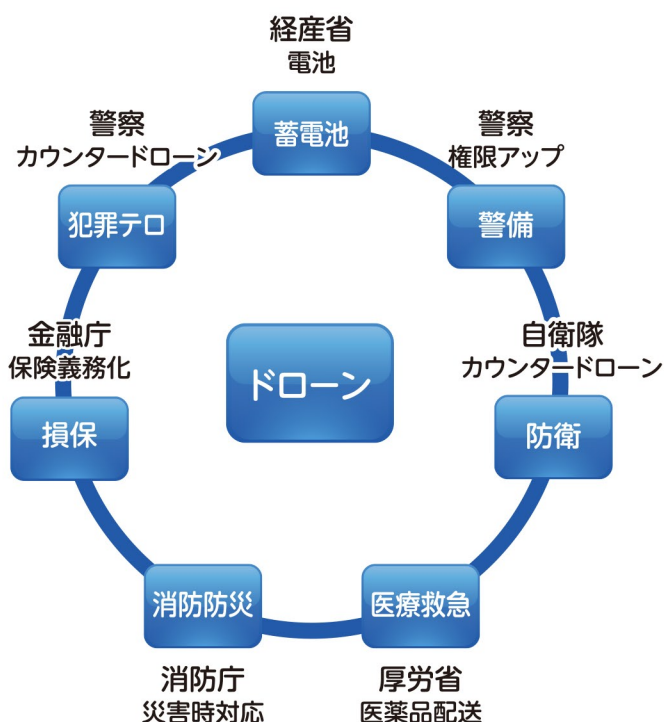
経産省
電池

蓄電池

警察
権限アップ

警備

自衛隊
カウンタードローン

防衛

医療救急

厚労省
医薬品配送

消防防災

消防庁
災害時対応

損保

金融庁
保険義務化

犯罪テロ

警察
カウンタードローン

ドローン